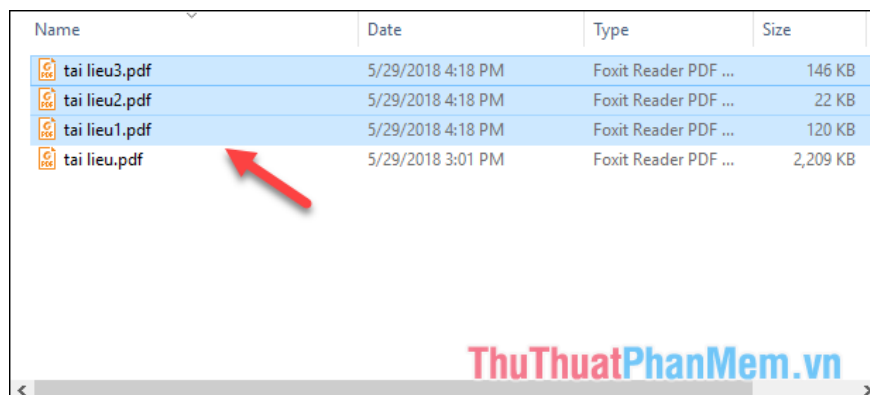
| Name | Date | Type | Size |
|---|---|---|---|
| tai lieu3.pdf | 5/29/2018 4:18 PM | Foxit Reader PDF ... | 146 KB |
| tai lieu2.pdf | 5/29/2018 4:18 PM | Foxit Reader PDF ... | 22 KB |
| tai lieu1.pdf | 5/29/2018 4:18 PM | Foxit Reader PDF ... | 120 KB |
| tai lieu.pdf | 5/29/2018 3:01 PM | Foxit Reader PDF ... | 2,209 KB |

ThuThuatPhanMem.vn